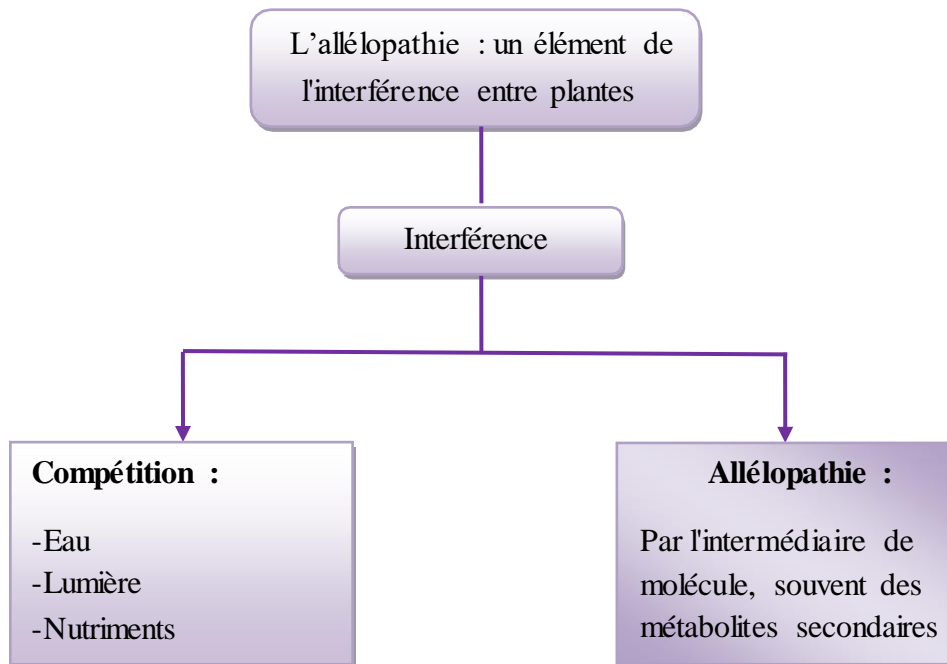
L’allélopathie : un élément de l'interférence entre plantes

Interférence

Compétition :

-Eau
-Lumière
-Nutriments

Allélopathie :

Par l'intermédiaire de molécule, souvent des métabolites secondaires